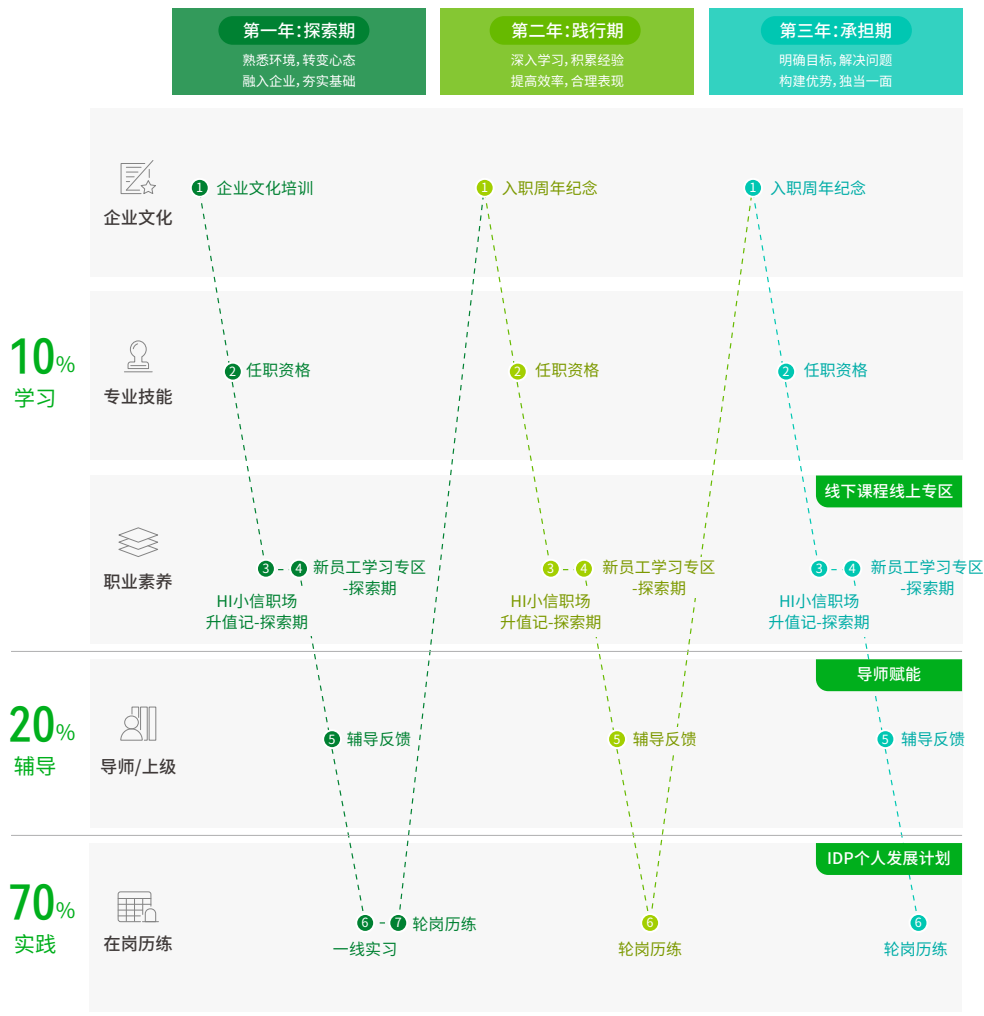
第一年：探索期
熟悉环境，转变心态
融入企业，夯实基础

第二年：践行期
深入学习，积累经验
提高效率，合理表现

第三年：承担期
明确目标，解决问题
构建优势，独当一面

10%
学习

企业文化

1 企业文化培训
1 入职周年纪念
1 入职周年纪念

专业技能

2 任职资格
2 任职资格
2 任职资格

线下课程线上专区

职业素养

3 - 4 新员工学习专区 -探索期
HI小信职场升值记-探索期
3 - 4 新员工学习专区 -探索期
HI小信职场升值记-探索期
3 - 4 新员工学习专区 -探索期
HI小信职场升值记-探索期

20%
辅导

导师赋能

导师/上级

5 辅导反馈
5 辅导反馈
5 辅导反馈

70%
实践

IDP个人发展计划

在岗历练

6 - 7 轮岗历练
一线实习
6 轮岗历练
6 轮岗历练